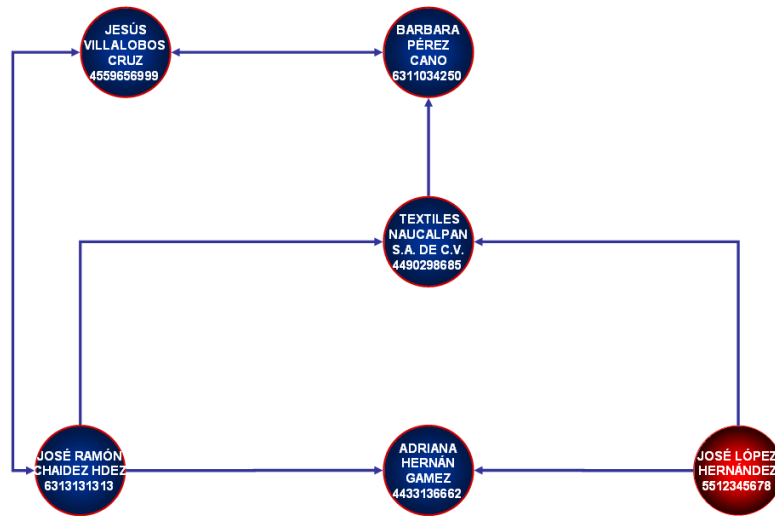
JESÚS VILLALOBOS CRUZ 4559656999

BARBARA PÉREZ CANO 6311034250

TEXTILES NAUCALPAN S.A. DE C.V. 4490298685

JOSÉ RAMÓN CHAIDEZ HDEZ 6313131313

ADRIANA HERNÁN GAMEZ 4433136662

JOSÉ LÓPEZ HERNÁNDEZ 5512345678